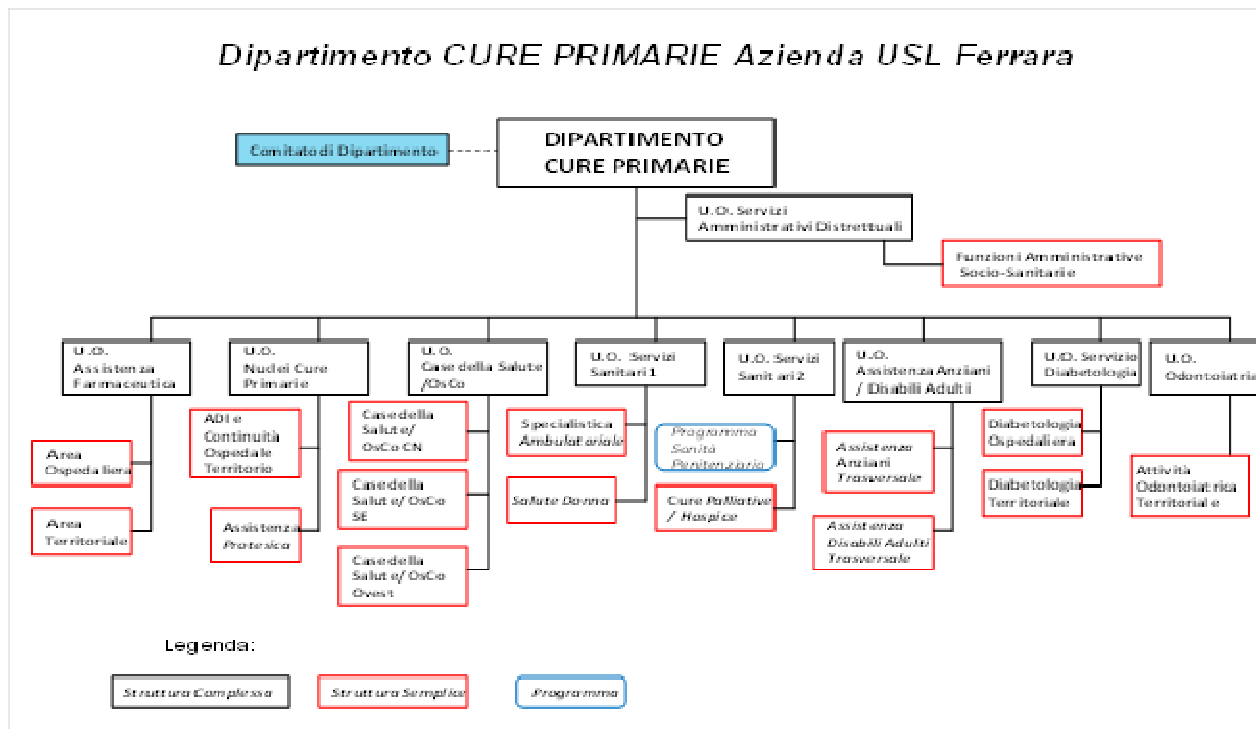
Dipartimento CURE PRIMARIE Azienda USL Ferrara

Comitato di Dipartimento

DIPARTIMENTO CURE PRIMARIE

U.O. Servizi Amministrativi Distrettuali

Funzioni Amministrative Socio-Sanitarie

U.O. Assistenza Farmaceutica

Area Ospedaliera

Area Territoriale

U.O. Nuclei Cure Primarie

ADI e Continuità Ospedale Territorio

Assistenza Protesica

U.O. Case della Salute /OsCo

Casedella Salute/ OsCo CN

Casedella Salute/ OsCo SE

Casedella Salute/ OsCo Ovest

U.O. Servizi Sanitari 1

Specialistica Ambulatoriale

Salute Donna

U.O. Servizi Sanitari 2

Programma Sanità Penitenziaria

Cure Palliative / Hospice

U.O. Assistenza Anziani / Disabili Adulti

Assistenza Anziani Trasversale

Assistenza Disabili Adulti Trasversale

U.O. Servizio Diabetologia

Diabetologia Ospedaliera

Diabetologia Territoriale

U.O. Odontoiatria

Attività Odontoiatrica Territoriale

Legenda:

Struttura Complessa

Struttura Semplice

Programma